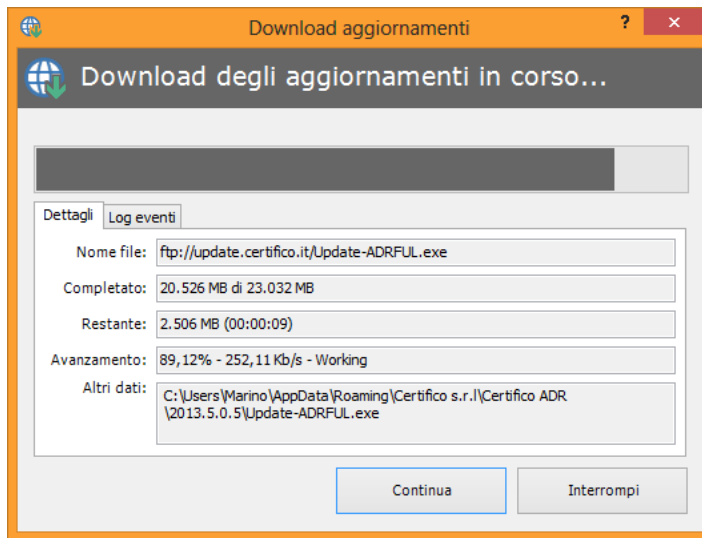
Download aggiornamenti

?

Download degli aggiornamenti in corso...

Dettagli

Log eventi

Nome file: ftp://update.certifico.it/Update-ADRFUL.exe

Completato: 20.526 MB di 23.032 MB

Restante: 2.506 MB (00:00:09)

Avanzamento: 89,12% - 252,11 Kb/s - Working

Altri dati: C:\Users\Marino\AppData\Roaming\Certifico s.r.l\Certifico ADR \2013.5.0.5\Update-ADRFUL.exe

Continua

Interrompi